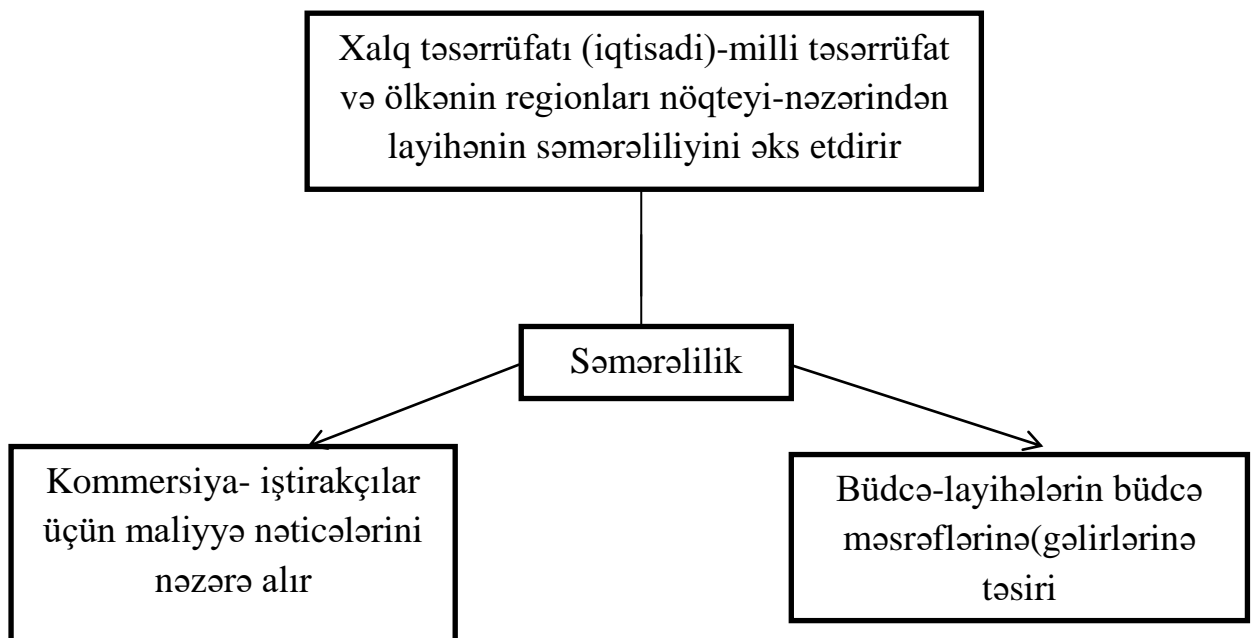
Xalq təsərrüfatı (iqtisadi)-milli təsərrüfat və ölkənin regionları nöqteyi-nəzərindən layihənin səmərəliliyini əks etdirir

Səmərəlilik

Kommersiya- iştirakçılar üçün maliyyə nəticələrini nəzərə alır

Büdcə-layihələrin büdcə məsrəflərinə(gəlirlərinə təsiri